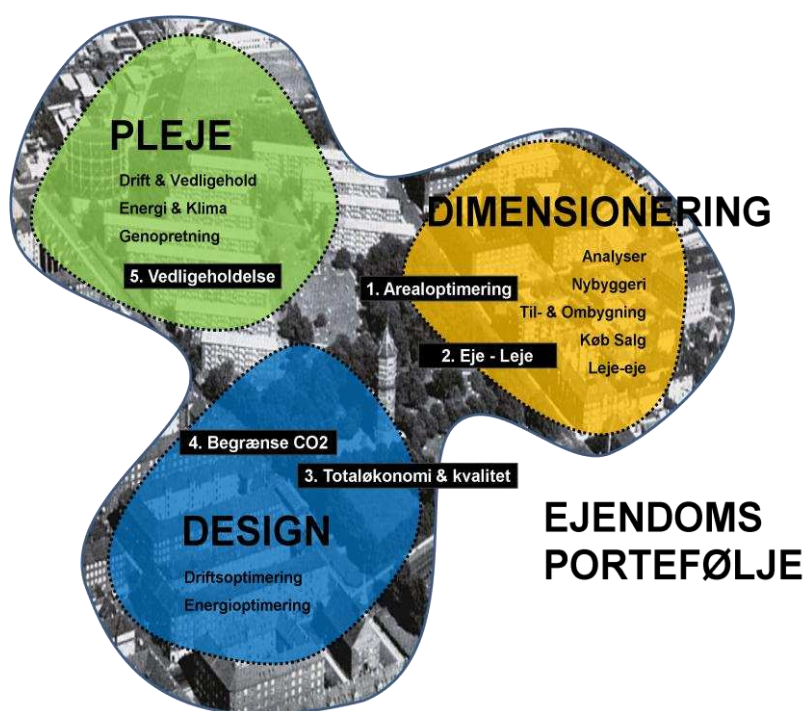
PLEJE

Drift & Vedligehold
Energi & Klima
Genopretning

5. Vedligeholdelse

DIMENSIONERING

Analyser
Nybyggeri
Til- & Ombygning
Køb Salg
Leje-eje

1. Arealoptimering

2. Eje - Leje

4. Begrænse CO2

3. Totaløkonomi & kvalitet

DESIGN

Driftsoptimering
Energioptimering

EJENDOMS
PORTEFØLJE